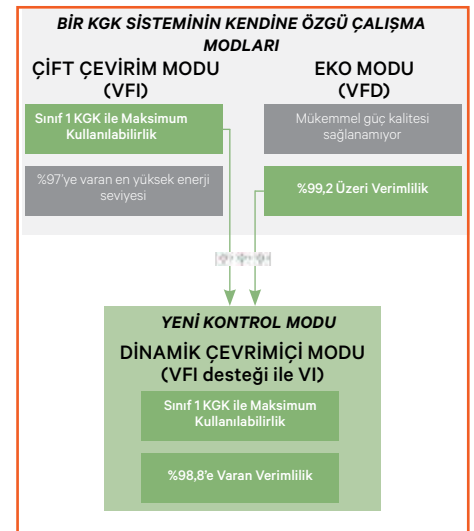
BİR KGK SİSTEMİNİN KENDİNE ÖZGÜ ÇALIŞMA MODLARI

ÇİFT ÇEVİRİM MODU (VFI)

EKO MODU (VFD)

Sınıf 1 KGK ile Maksimum Kullanılabilirlik

Mükemmel güç kalitesi sağlanamıyor

%97'ye varan en yüksek enerji seviyesi

%99,2 Üzeri Verimlilik

YENİ KONTROL MODU

DİNAMİK ÇEVRİMİÇİ MODU (VFI desteği ile VI)

Sınıf 1 KGK ile Maksimum Kullanılabilirlik

%98,8'e Varan Verimlilik